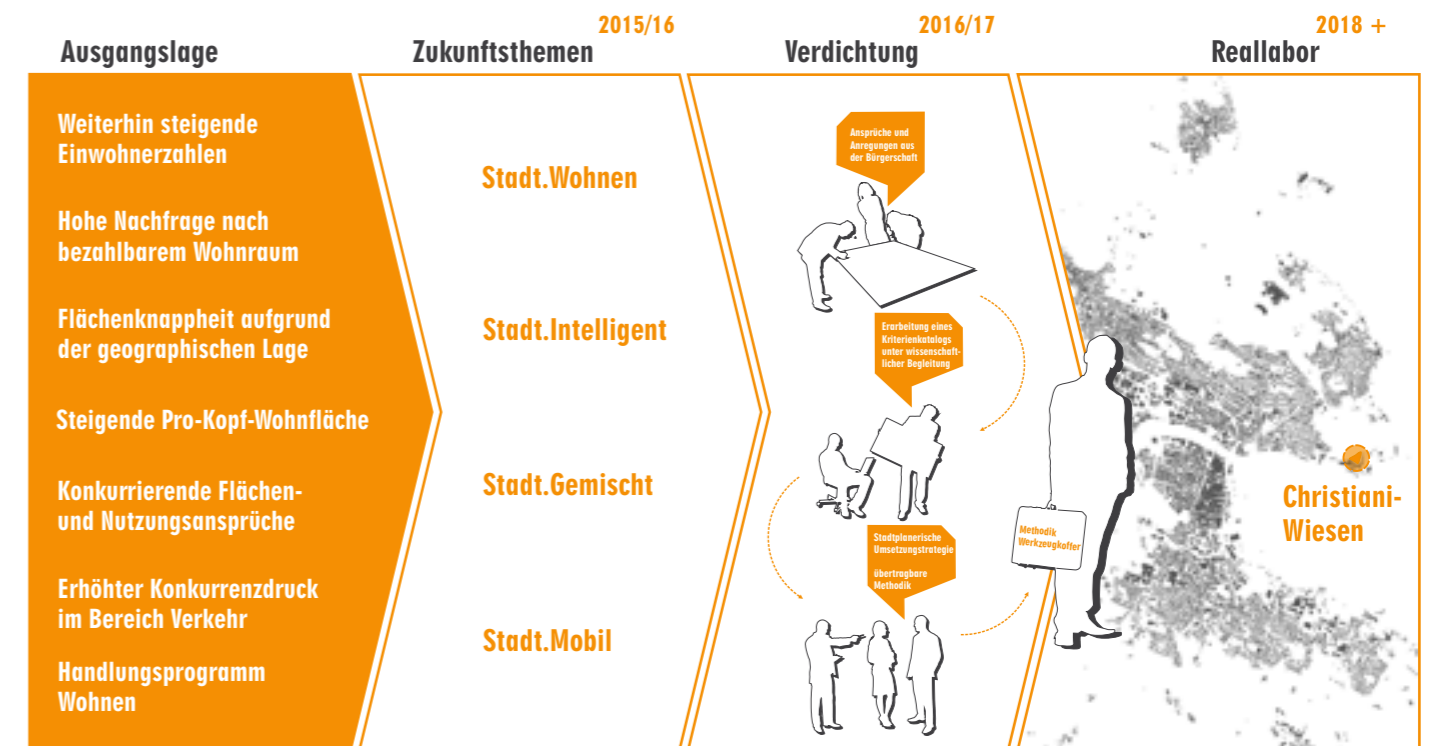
Ausgangslage

2015/16
Zukunftsthemen

2016/17
Verdichtung

2018 +
Reallabor

Weiterhin steigende Einwohnerzahlen

Hohe Nachfrage nach bezahlbarem Wohnraum

Flächenknappheit aufgrund der geographischen Lage

Steigende Pro-Kopf-Wohnfläche

Konkurrierende Flächen- und Nutzungsansprüche

Erhöhter Konkurrenzdruck im Bereich Verkehr

Handlungsprogramm Wohnen

Stadt.Wohnen

Stadt.Intelligent

Stadt.Gemischt

Stadt.Mobil

Ansprüche und Anregungen aus der Bürgerschaft

Erarbeitung eines Kriterienkatalogs unter wissenschaftlicher Begleitung

Stadtplanerische Umsetzungstrategie

übertragbare Methodik

Methodik Werkzeugkoffer

Christiani-Wiesen